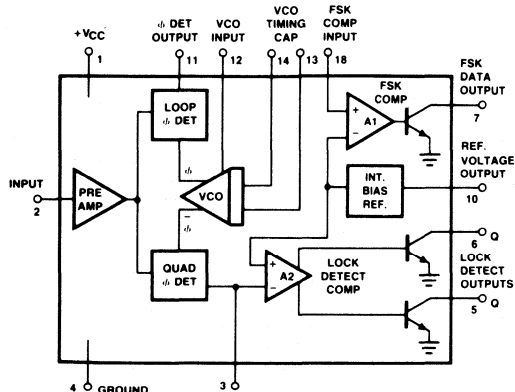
+$V_{CC}$
1

ϕ DET OUTPUT
11

VCO INPUT
12

VCO TIMING CAP
14 13

FSK COMP INPUT
18

FSK DATA OUTPUT
7

FSK COMP

A1

LOOP ϕ DET

ϕ

VCO

ϕ

INPUT
2

PRE AMP

INT. BIAS REF.

REF. VOLTAGE OUTPUT
10

QUAD ϕ DET

A2

LOCK DETECT COMP

6 Q

LOCK DETECT OUTPUTS

5 Q

4 GROUND

3